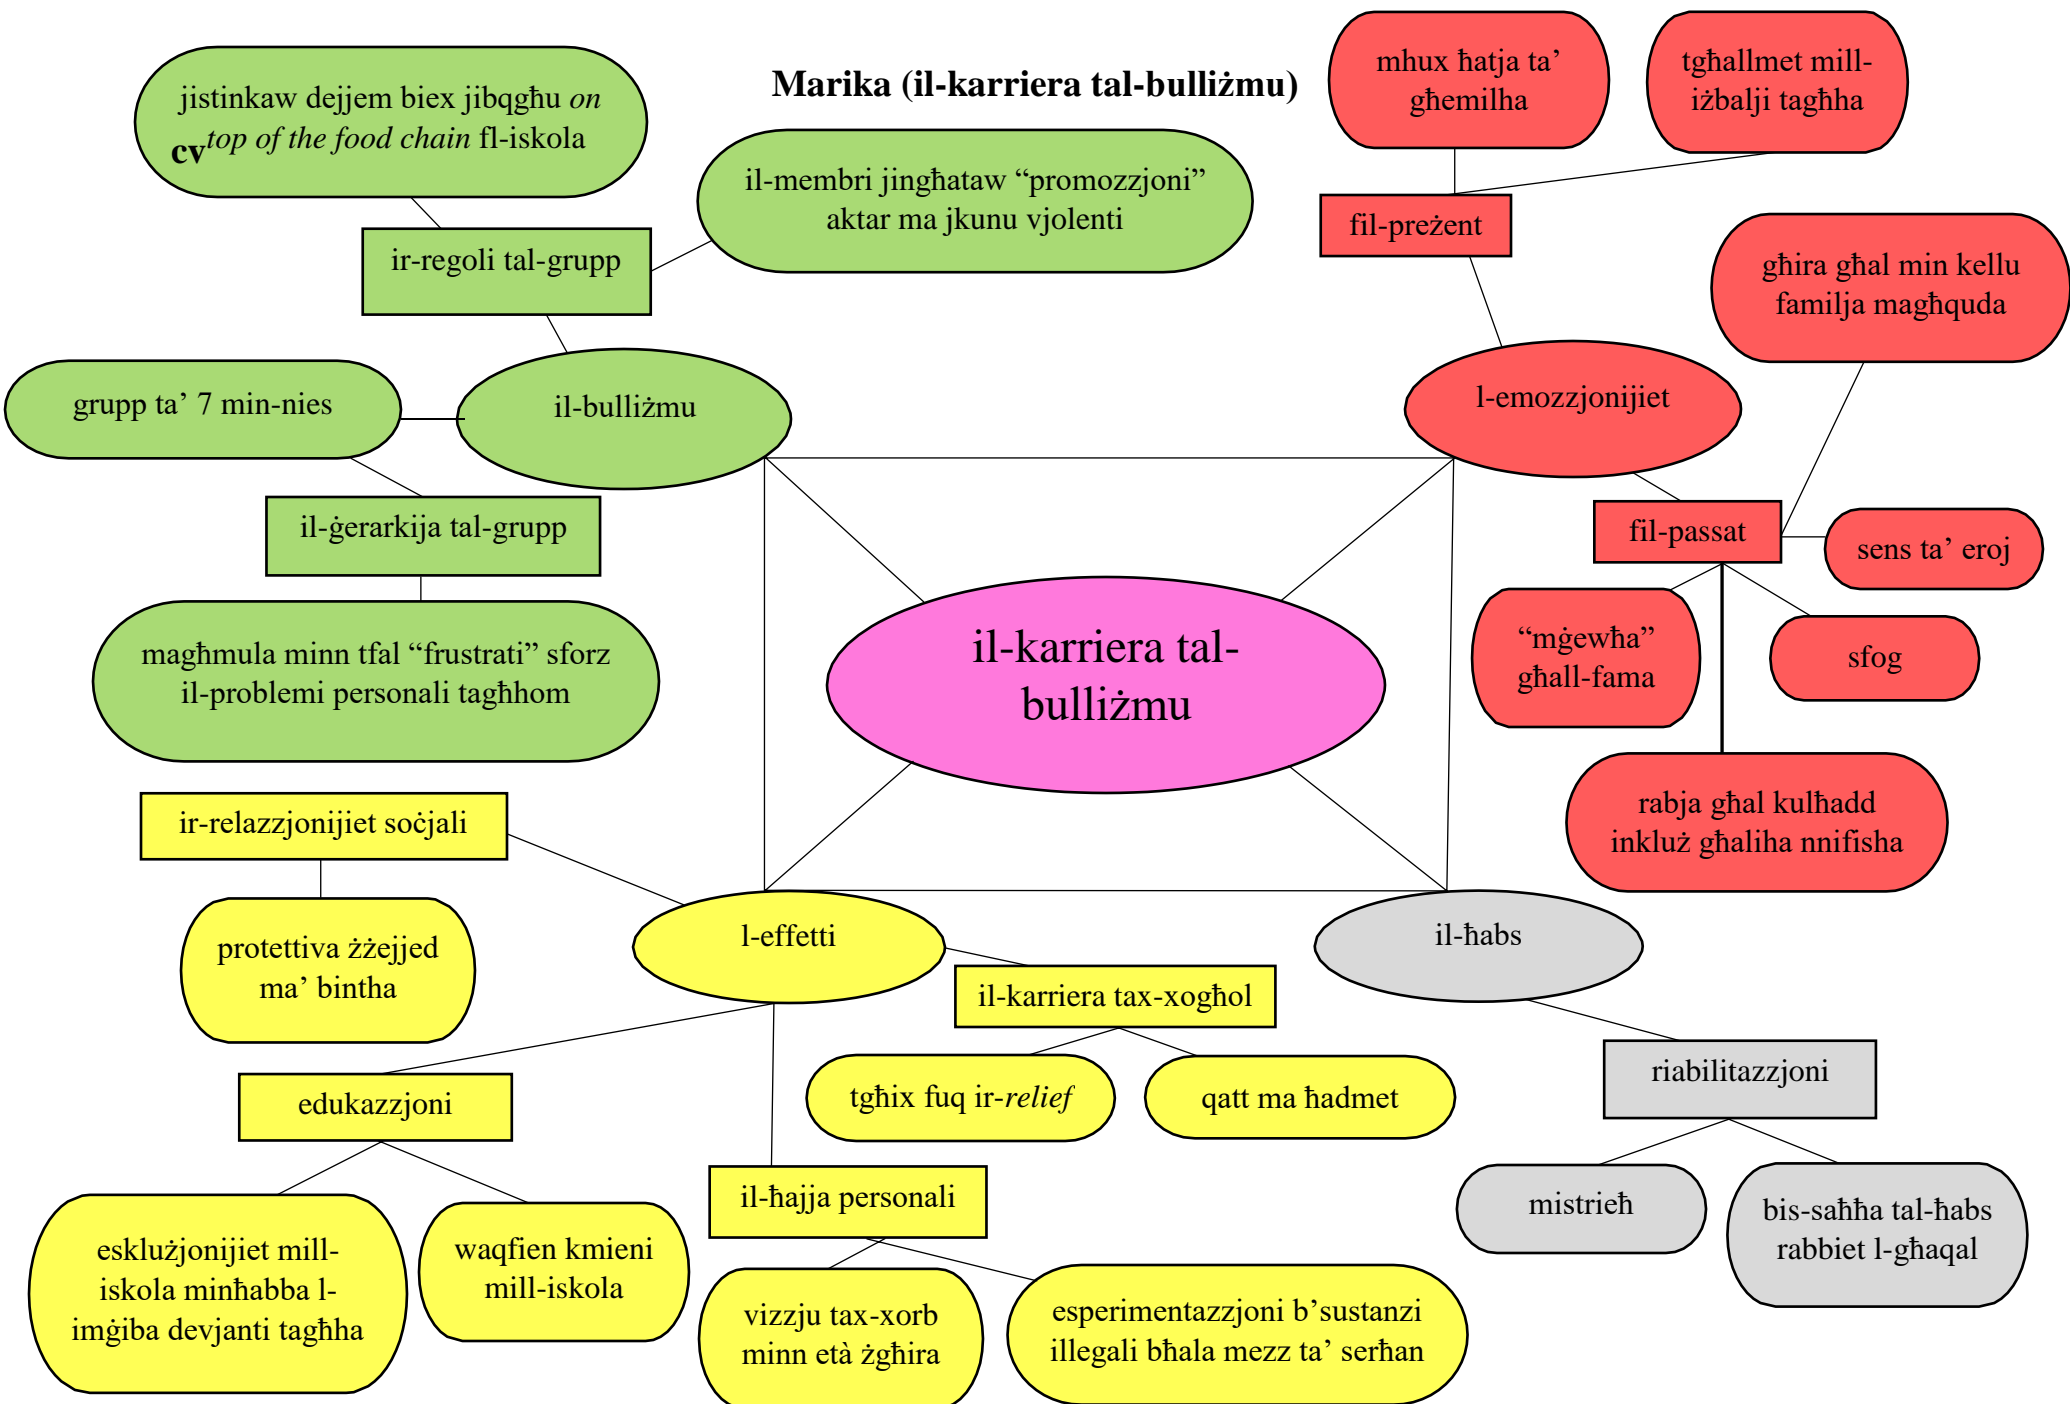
Marika (il-karriera tal-bulliżmu)

jistinkaw dejjem biex jibqgħu *on* cv *top of the food chain* fl-iskola

il-membri jingħataw "promozzjoni" aktar ma jkunu vjolenti

ir-regoli tal-grupp

grupp ta' 7 min-nies

il-bulliżmu

il-ġerarkija tal-grupp

maġħmula minn tfal "frustrati" sforz il-problemi personali tagħhom

mhux ħatja ta' għemilha

tgħallmet mill-iżbalji tagħha

fil-preżent

għira għal min kellu familja magħquda

l-emozzjonijiet

fil-passat

sens ta' eroj

"mġewħa" għall-fama

sfog

rabja għal kulħadd inkluż għaliha nnifisha

il-karriera tal-bulliżmu

ir-relazzjonijiet soċjali

protettiva żżejjed ma' bintha

l-effetti

il-karriera tax-xogħol

il-ħabs

tgħix fuq ir-*relief*

qatt ma ħadmet

riabilitazzjoni

edukazzjoni

il-ħajja personali

mistrieħ

bis-saħħa tal-ħabs rabbiet l-għaqal

esklużjonijiet mill-iskola minħabba l-imġiba devjanti tagħha

waqfien kmieni mill-iskola

vizzju tax-xorb minn età żgħira

esperimentazzjoni b'sustanzi illegali bħala mezz ta' serħan